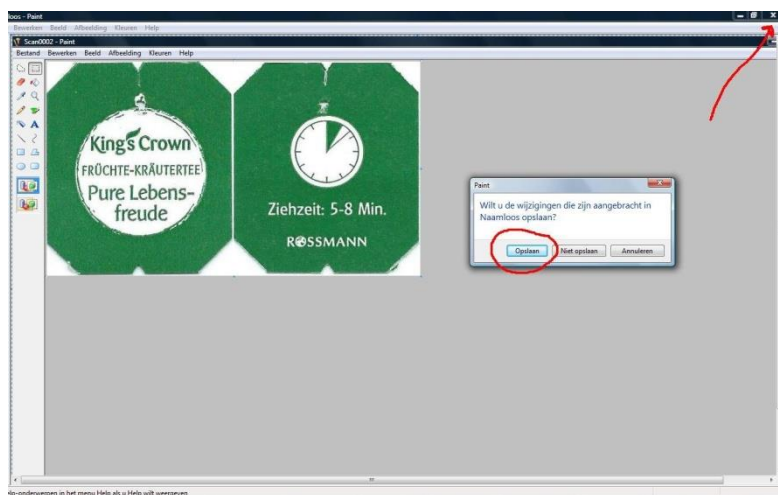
loos - Paint
Bewerken Beeld Afbeelding Kleuren Help
Scan0002 - Paint
Bestand Bewerken Beeld Afbeelding Kleuren Help

King's Crown
FRÜCHTE-KRÄUTERTEE
Pure Lebensfreude

Ziehzeit: 5-8 Min.
ROSSMANN

Paint
Wilt u de wijzigingen die zijn aangebracht in Naamloos opslaan?
Opslaan
Niet opslaan
Annuleren

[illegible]-onderwerpen in het menu Help als u Help wilt weergeven.